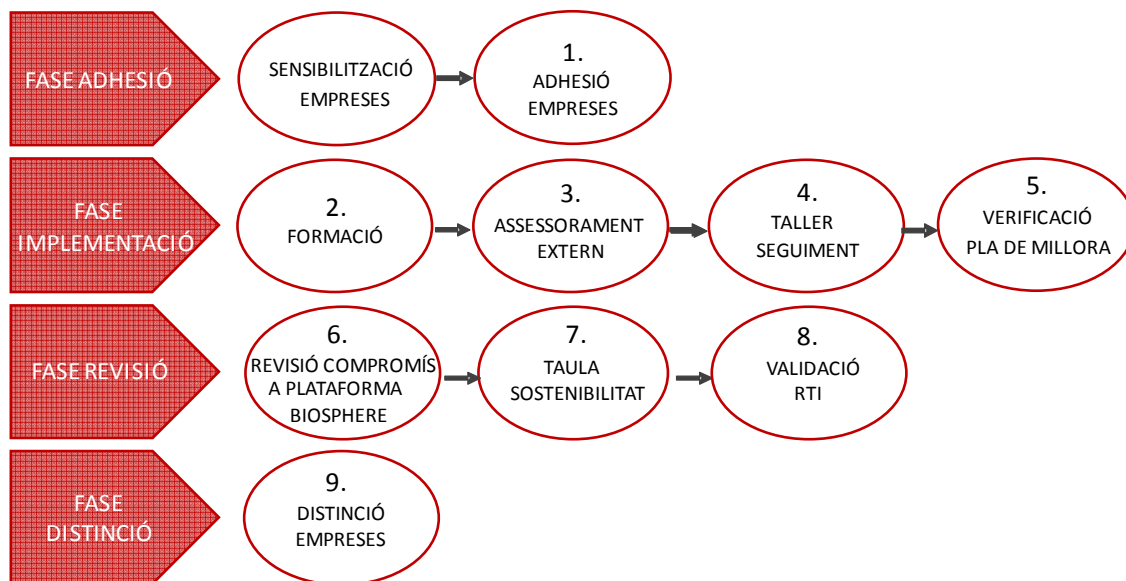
FASE ADHESIÓ

SENSIBILITZACIÓ EMPRESES

1.
ADHESIÓ EMPRESES

FASE IMPLEMENTACIÓ

2.
FORMACIÓ

3.
ASSESSORAMENT EXTERN

4.
TALLER SEGUIMENT

5.
VERIFICACIÓ PLA DE MILLORA

FASE REVISIÓ

6.
REVISIÓ COMPROMÍS A PLATAFORMA BIOSPHERE

7.
TAULA SOSTENIBILITAT

8.
VALIDACIÓ RTI

FASE DISTINCIÓ

9.
DISTINCIÓ EMPRESES